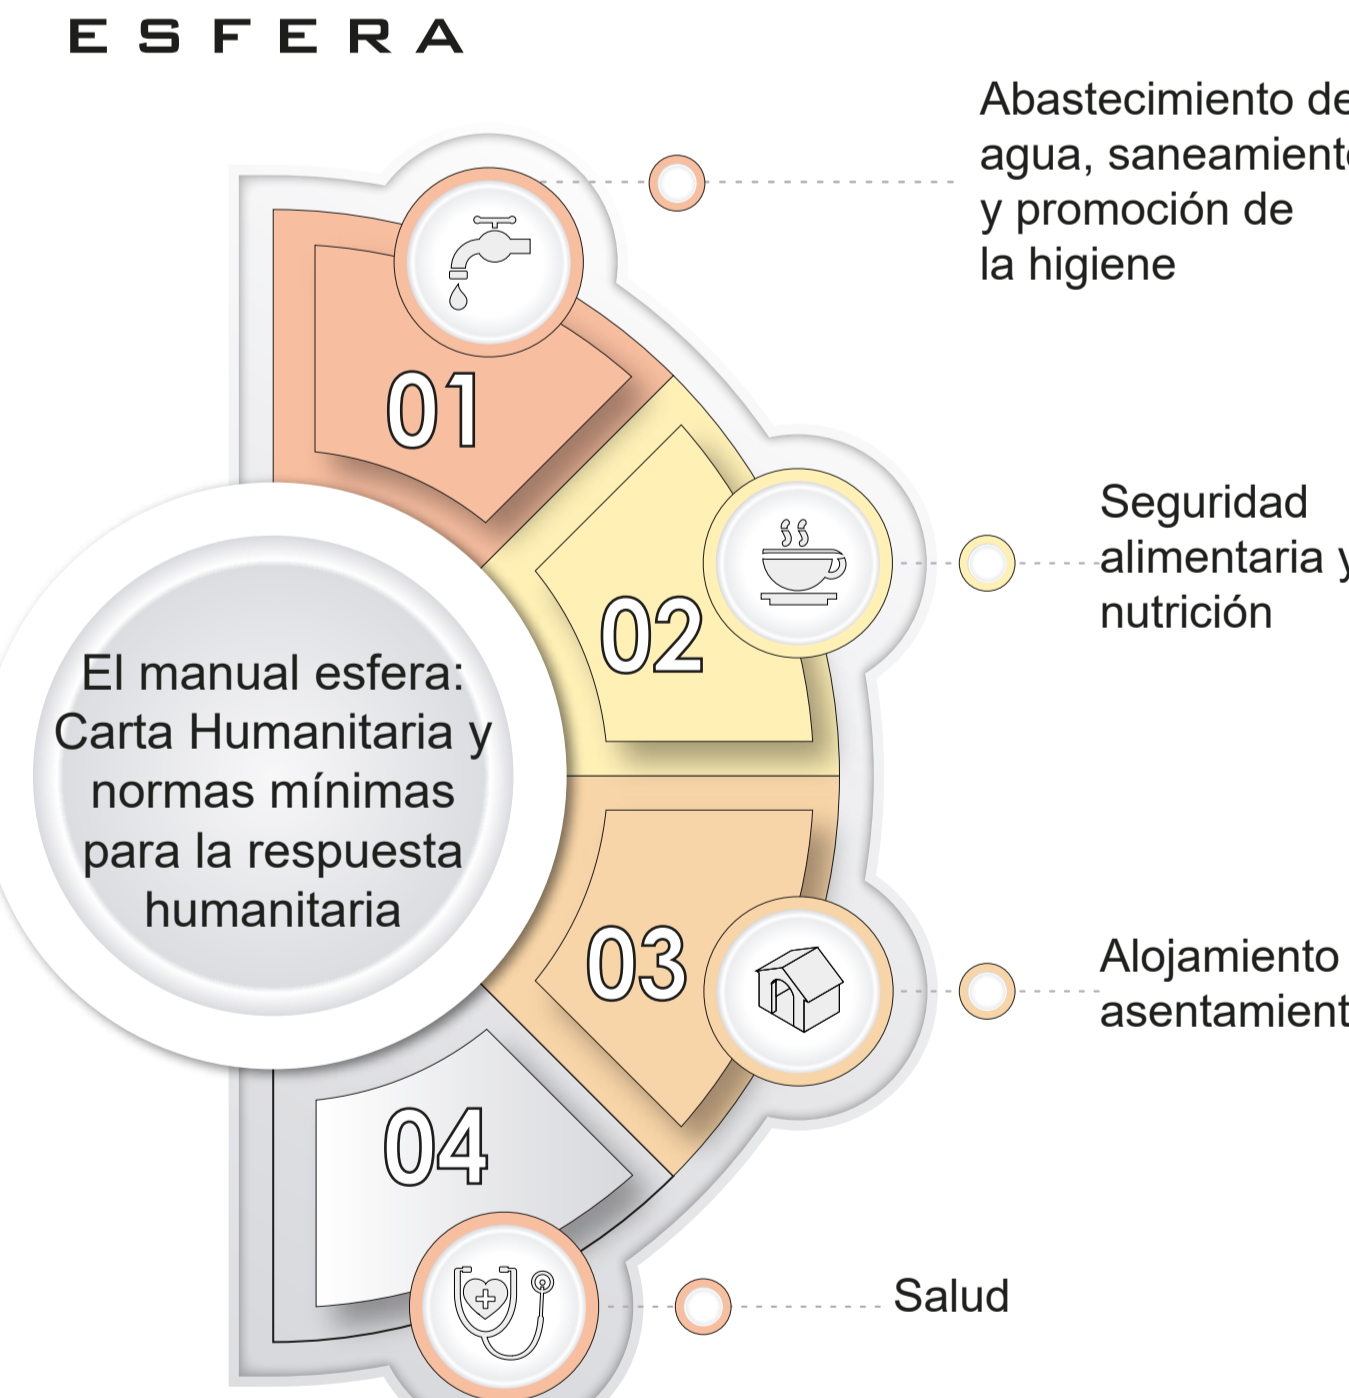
ESFERA

Abastecimiento de agua, saneamient y promoción de la higiene

01

Seguridad alimentaria y nutrición

02

El manual esfera: Carta Humanitaria y normas mínimas para la respuesta humanitaria

03

Alojamiento asentamient

04

Salud